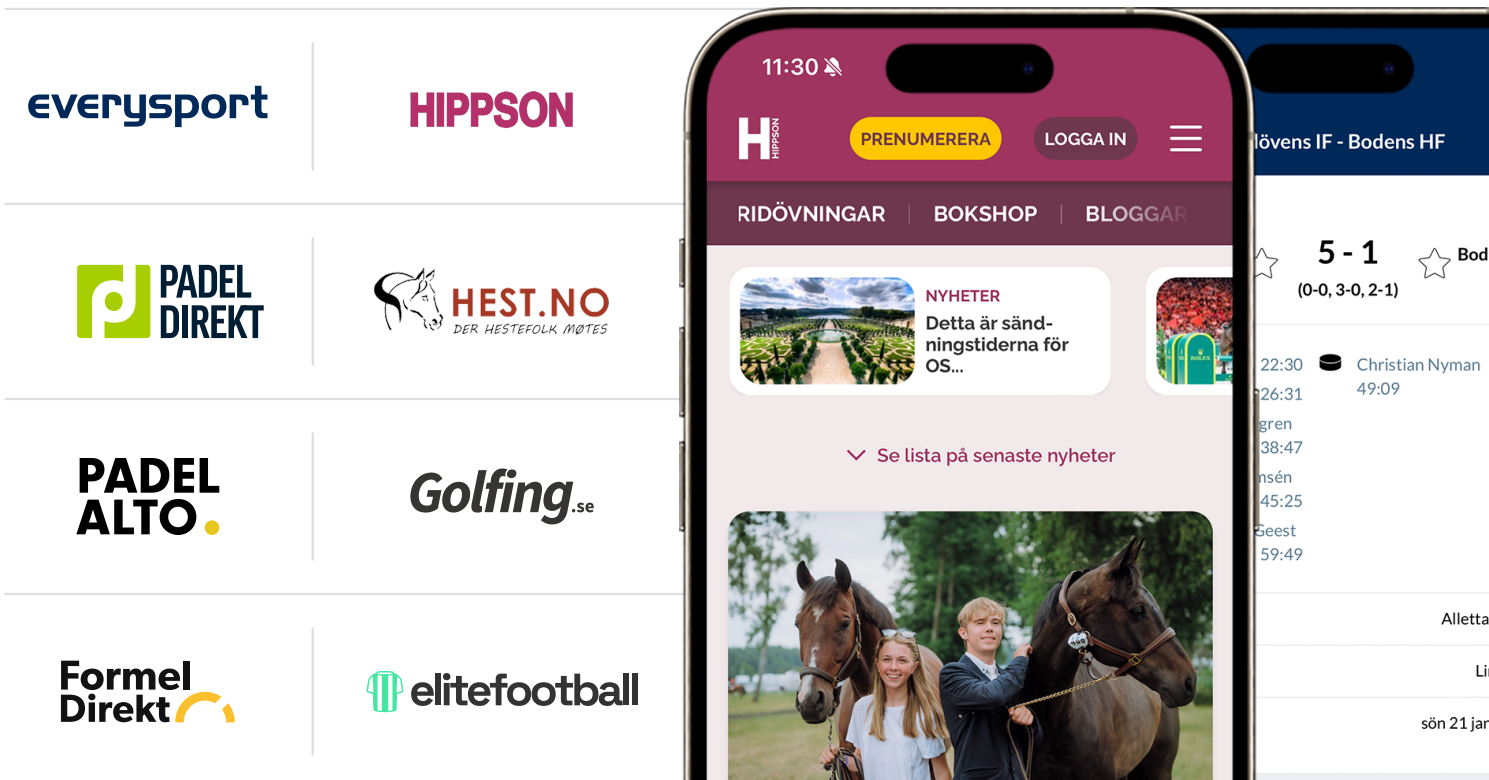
everysport

HIPPSON

PADEL DIREKT

HEST.NO
DER HESTEFOLK MØTES

PADEL ALTO.

Golfing.se

Formel Direkt

elitefootball

11:30

H HIPPSON

PRENUMERERA

LOGGA IN

RIDÖVNINGAR | BOKSHOP | BLOGGAR

NYHETER
Detta är sändningstiderna för OS...

Se lista på senaste nyheter

lövens IF - Bodens HF

5 - 1
(0-0, 3-0, 2-1)

Bod

22:30
26:31
gren
38:47
nsén
45:25
Geest
59:49

Christian Nyman
49:09

Alletta

Li

sön 21 jan